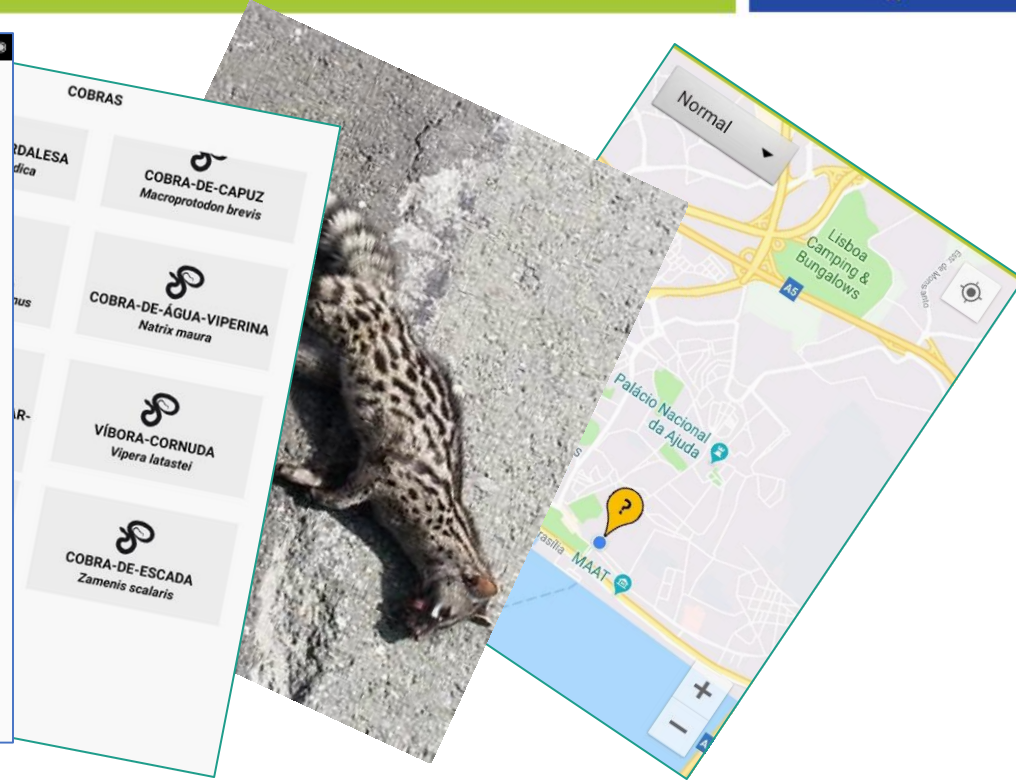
COBRAS

RDALESA
dica

COBRA-DE-CAPUZ
Macroprotodon brevis

nus

COBRA-DE-ÁGUA-VIPERINA
Natrix maura

AR-

VÍBORA-CORNUDA
Vipera latastei

COBRA-DE-ESCADA
Zamenis scalaris

Normal

Lisboa Camping & Bungalows

A5

Estr. de Monsanto

Palácio Nacional da Ajuda

?

MAAT

asília

+

−